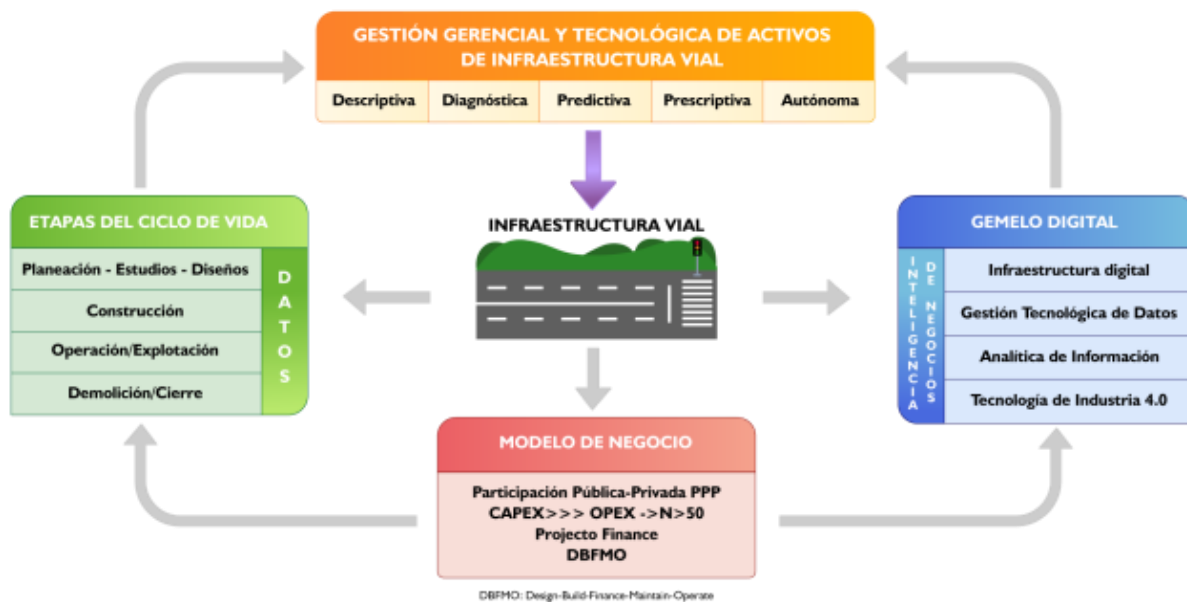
GESTIÓN GERENCIAL Y TECNOLÓGICA DE ACTIVOS DE INFRAESTRUCTURA VIAL

| Descriptiva | Diagnóstica | Predictiva | Prescriptiva | Autónoma |
|---|---|---|---|---|

ETAPAS DEL CICLO DE VIDA

Planeación - Estudios - Diseños

Construcción

Operación/Explotación

Demolición/Cierre

DATOS

INFRAESTRUCTURA VIAL

GEMELO DIGITAL

INTELIGENCIA DE NEGOCIOS

Infraestructura digital

Gestión Tecnológica de Datos

Analítica de Información

Tecnología de Industria 4.0

MODELO DE NEGOCIO

Participación Pública-Privada PPP
CAPEX>>> OPEX ->N>50
Projecto Finance
DBFMO

DBFMO: Design-Build-Finance-Maintain-Operate